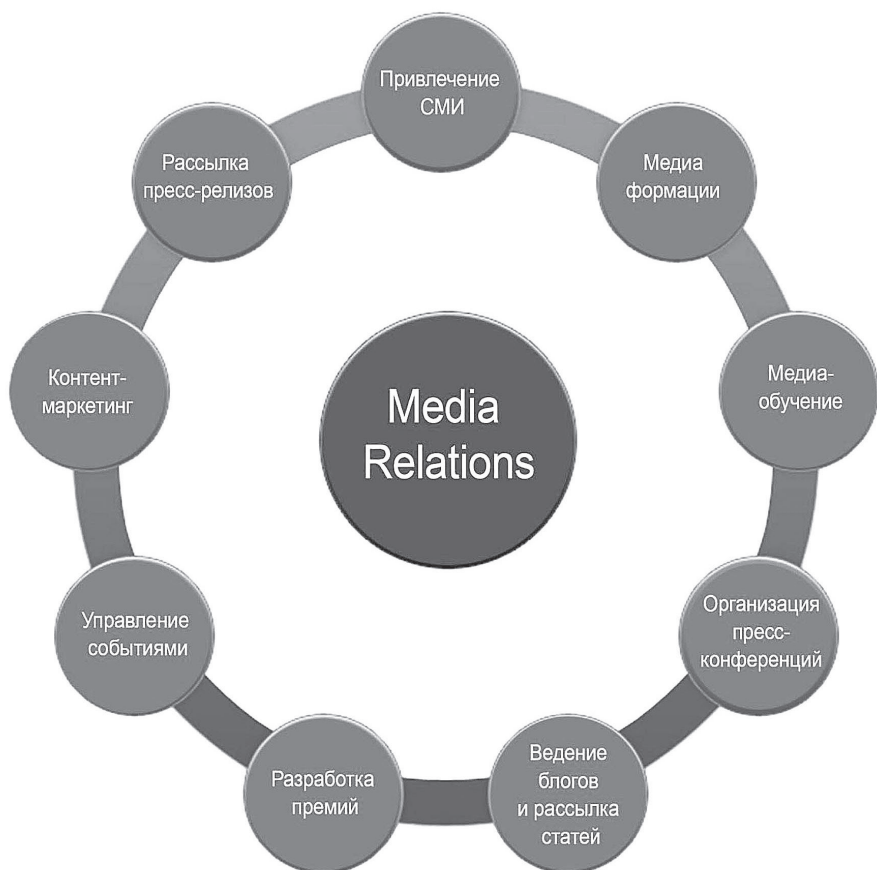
Media Relations

Привлечение СМИ

Медиа формации

Медиа-обучение

Организация пресс-конференций

Ведение блогов и рассылка статей

Разработка премий

Управление событиями

Контент-маркетинг

Рассылка пресс-релизов